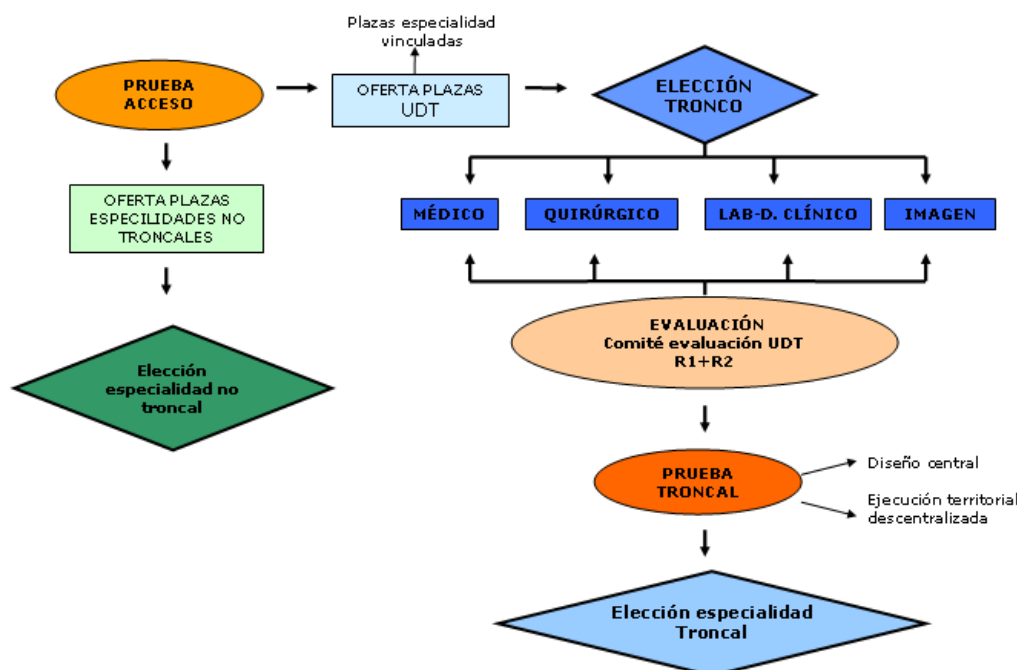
Plazas especialidad vinculadas

PRUEBA ACCESO

OFERTA PLAZAS UDT

ELECCIÓN TRONCO

OFERTA PLAZAS ESPECILIDADES NO TRONCALES

MÉDICO

QUIRÚRGICO

LAB-D. CLÍNICO

IMAGEN

EVALUACIÓN
Comité evaluación UDT
R1+R2

Elección especialidad no troncal

PRUEBA TRONCAL

Diseño central

Ejecución territorial descentralizada

Elección especialidad Troncal